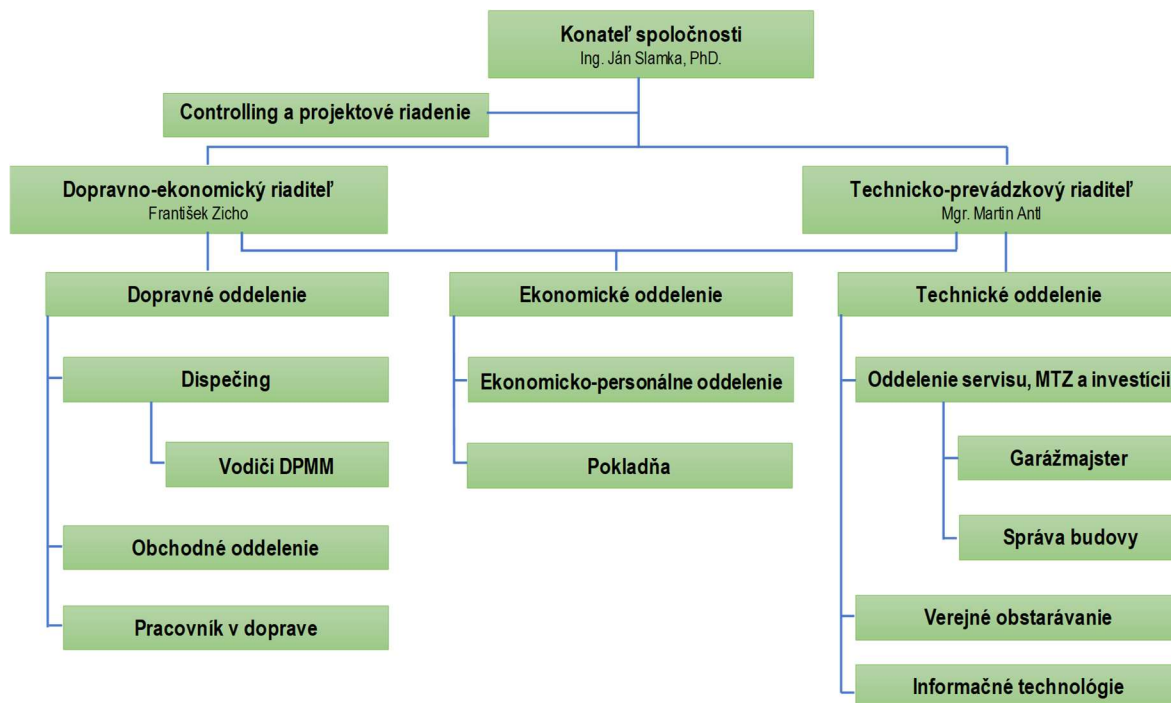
Konateľ spoločnosti
Ing. Ján Slamka, PhD.

Controlling a projektové riadenie

Dopravno-ekonomický riaditeľ
František Zicho

Technicko-prevádzkový riaditeľ
Mgr. Martin Antl

Dopravné oddelenie

Dispečing

Vodiči DPMM

Obchodné oddelenie

Pracovník v doprave

Ekonomické oddelenie

Ekonomicko-personálne oddelenie

Pokladňa

Technické oddelenie

Oddelenie servisu, MTZ a investícií

Garážmajster

Správa budovy

Verejné obstarávanie

Informačné technológie